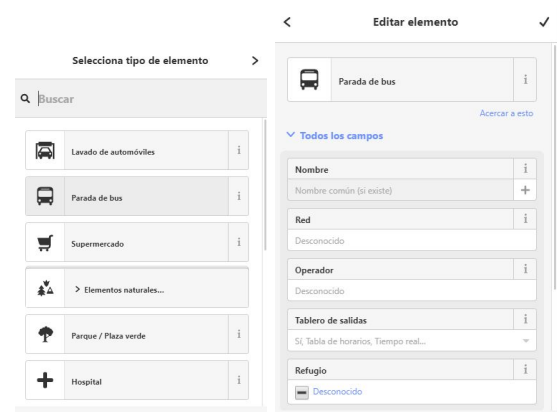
Selecciona tipo de elemento >

Buscar

Lavado de automóviles i

Parada de bus i

Supermercado i

> Elementos naturales...

Parque / Plaza verde i

Hospital i

<

Editar elemento ✓

Parada de bus i

Acercar a esto

Todos los campos

Nombre i

Nombre común (si existe) +

Red i

Desconocido

Operador i

Desconocido

Tablero de salidas i

S( Tabla de horarios, Tiempo real...

Refugio i

Desconocido